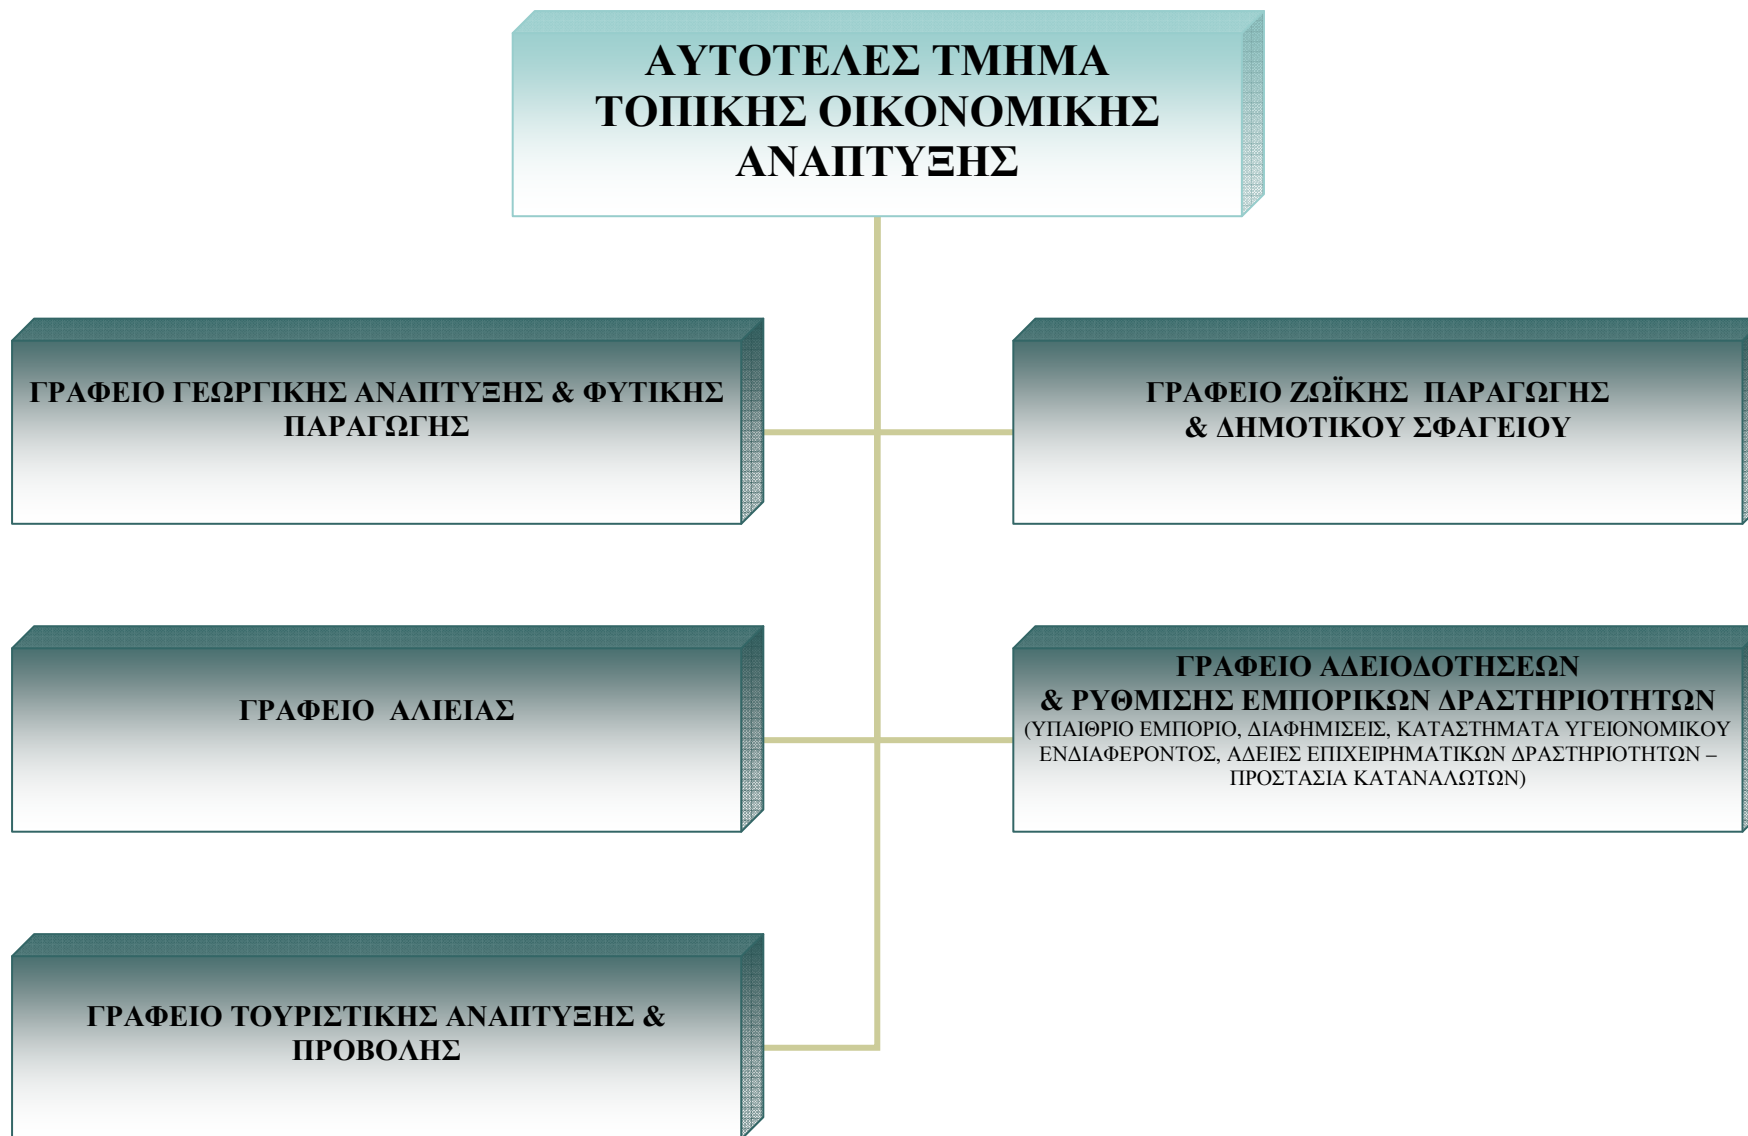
ΑΥΤΟΤΕΛΕΣ ΤΜΗΜΑ ΤΟΠΙΚΗΣ ΟΙΚΟΝΟΜΙΚΗΣ ΑΝΑΠΤΥΞΗΣ

ΓΡΑΦΕΙΟ ΓΕΩΡΓΙΚΗΣ ΑΝΑΠΤΥΞΗΣ & ΦΥΤΙΚΗΣ ΠΑΡΑΓΩΓΗΣ

ΓΡΑΦΕΙΟ ΖΩΪΚΗΣ ΠΑΡΑΓΩΓΗΣ & ΔΗΜΟΤΙΚΟΥ ΣΦΑΓΕΙΟΥ

ΓΡΑΦΕΙΟ ΑΛΙΕΙΑΣ

ΓΡΑΦΕΙΟ ΑΔΕΙΟΔΟΤΗΣΕΩΝ & ΡΥΘΜΙΣΗΣ ΕΜΠΟΡΙΚΩΝ ΔΡΑΣΤΗΡΙΟΤΗΤΩΝ
(ΥΠΑΙΘΡΙΟ ΕΜΠΟΡΙΟ, ΔΙΑΦΗΜΙΣΕΙΣ, ΚΑΤΑΣΤΗΜΑΤΑ ΥΓΕΙΟΝΟΜΙΚΟΥ ΕΝΔΙΑΦΕΡΟΝΤΟΣ, ΑΔΕΙΕΣ ΕΠΙΧΕΙΡΗΜΑΤΙΚΩΝ ΔΡΑΣΤΗΡΙΟΤΗΤΩΝ – ΠΡΟΣΤΑΣΙΑ ΚΑΤΑΝΑΛΩΤΩΝ)

ΓΡΑΦΕΙΟ ΤΟΥΡΙΣΤΙΚΗΣ ΑΝΑΠΤΥΞΗΣ & ΠΡΟΒΟΛΗΣ